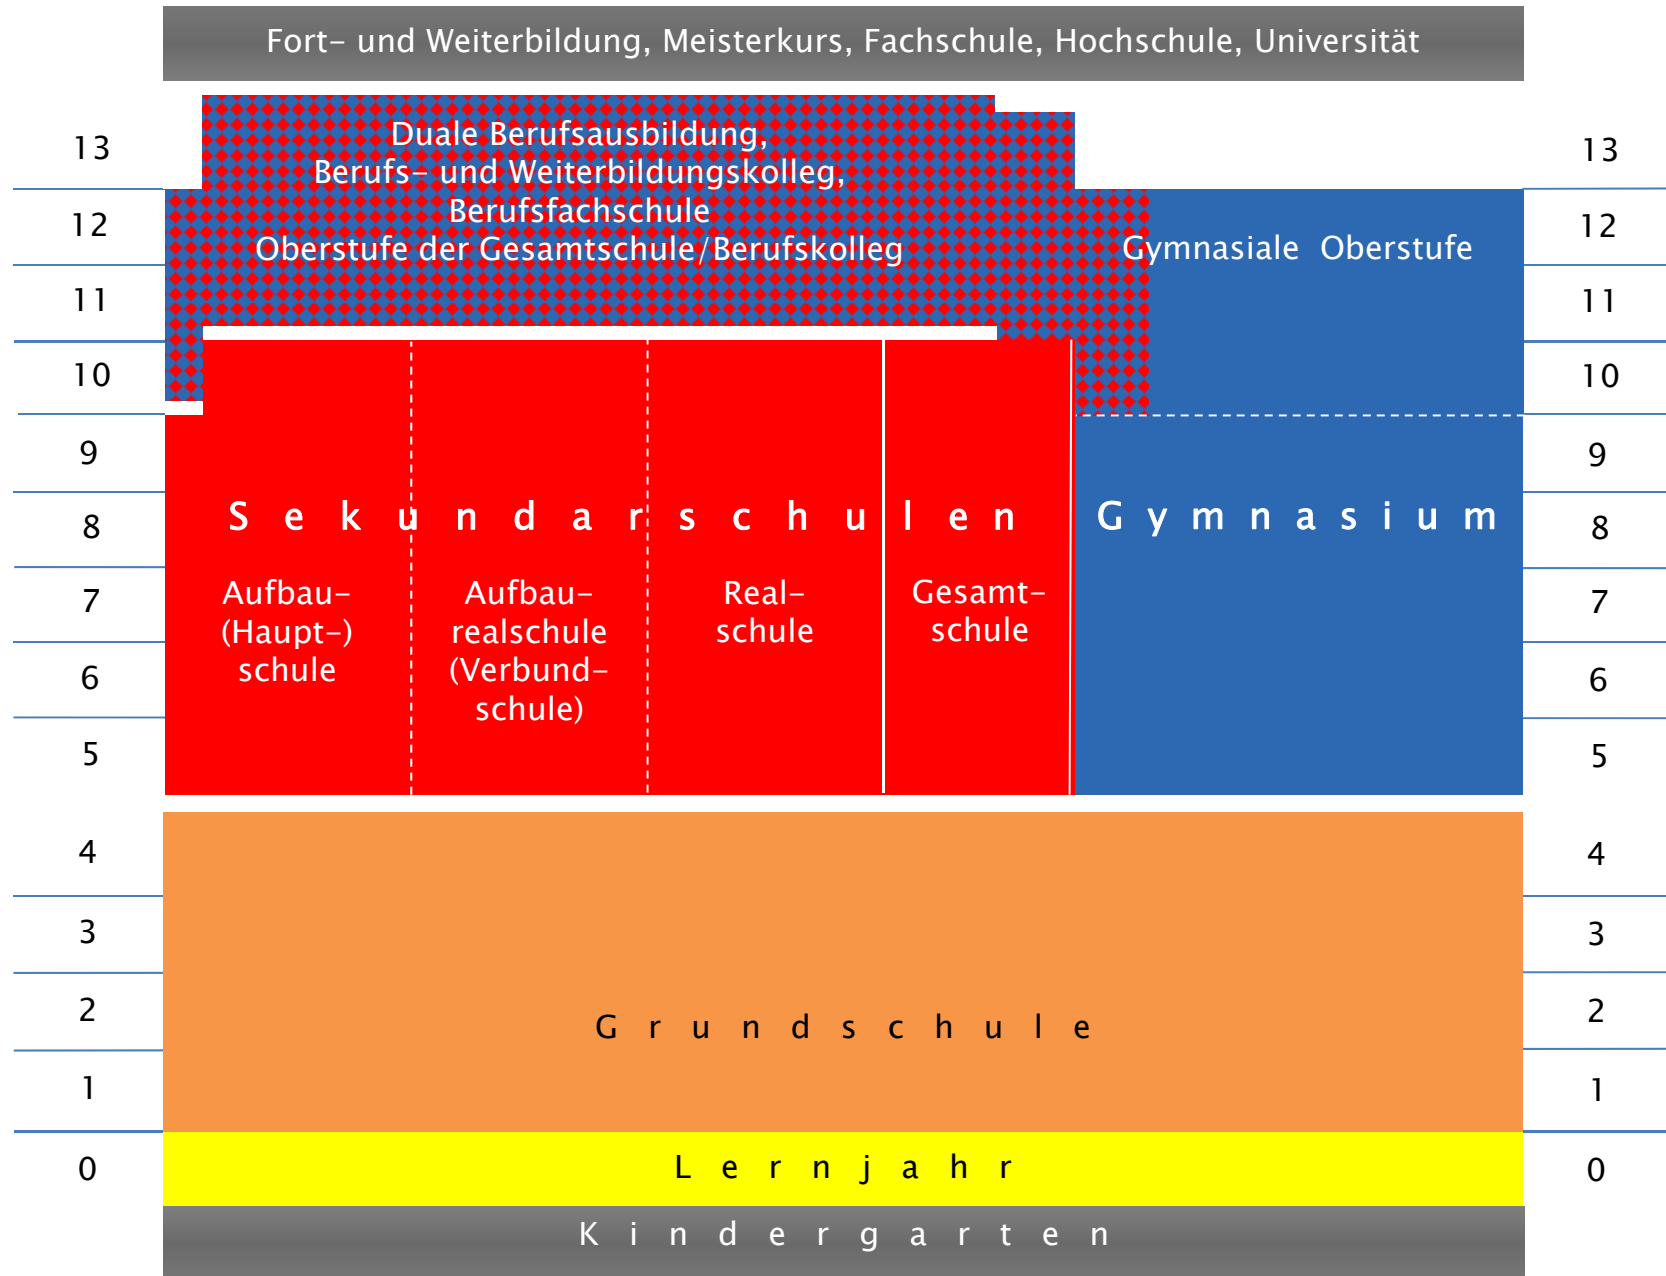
Fort- und Weiterbildung, Meisterkurs, Fachschule, Hochschule, Universität

13 12 11 10 9 8 7 6 5 4 3 2 1 0

Duale Berufsausbildung,
Berufs- und Weiterbildungskolleg,
Berufsfachschule
Oberstufe der Gesamtschule/Berufskolleg

Gymnasiale Oberstufe

Sekundarschulen

Aufbau-(Haupt-)schule

Aufbaurealschule (Verbundschule)

Realschule

Gesamtschule

Gymnasium

13 12 11 10 9 8 7 6 5 4 3 2 1 0

Grundschule

Lernjahr

Kindergarten